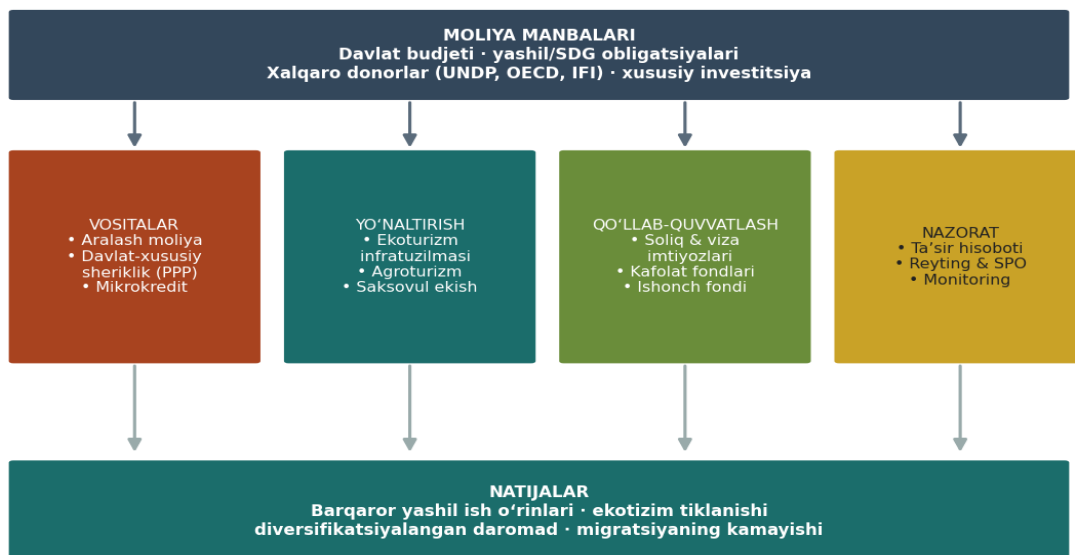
MOLIYA MANBALARI
Davlat budjeti · yashil/SDG obligatsiyalari
Xalqaro donorlar (UNDP, OECD, IFI) · xususiy investitsiya

VOSITALAR
• Aralash moliya
• Davlat-xususiy sheriklik (PPP)
• Mikrokredit

YO‘NALTIRISH
• Ekoturizm infratuzilmasi
• Agroturizm
• Saksovul ekish

QO‘LLAB-QUVVATLASH
• Soliq & viza imtiyozlari
• Kafolat fondlari
• Ishonch fondi

NAZORAT
• Ta’sir hisoboti
• Reyting & SPO
• Monitoring

NATIJALAR
Barqaror yashil ish o‘rinlari · ekotizim tiklanishi
diversifikatsiyalangan daromad · migratsiyaning kamayishi